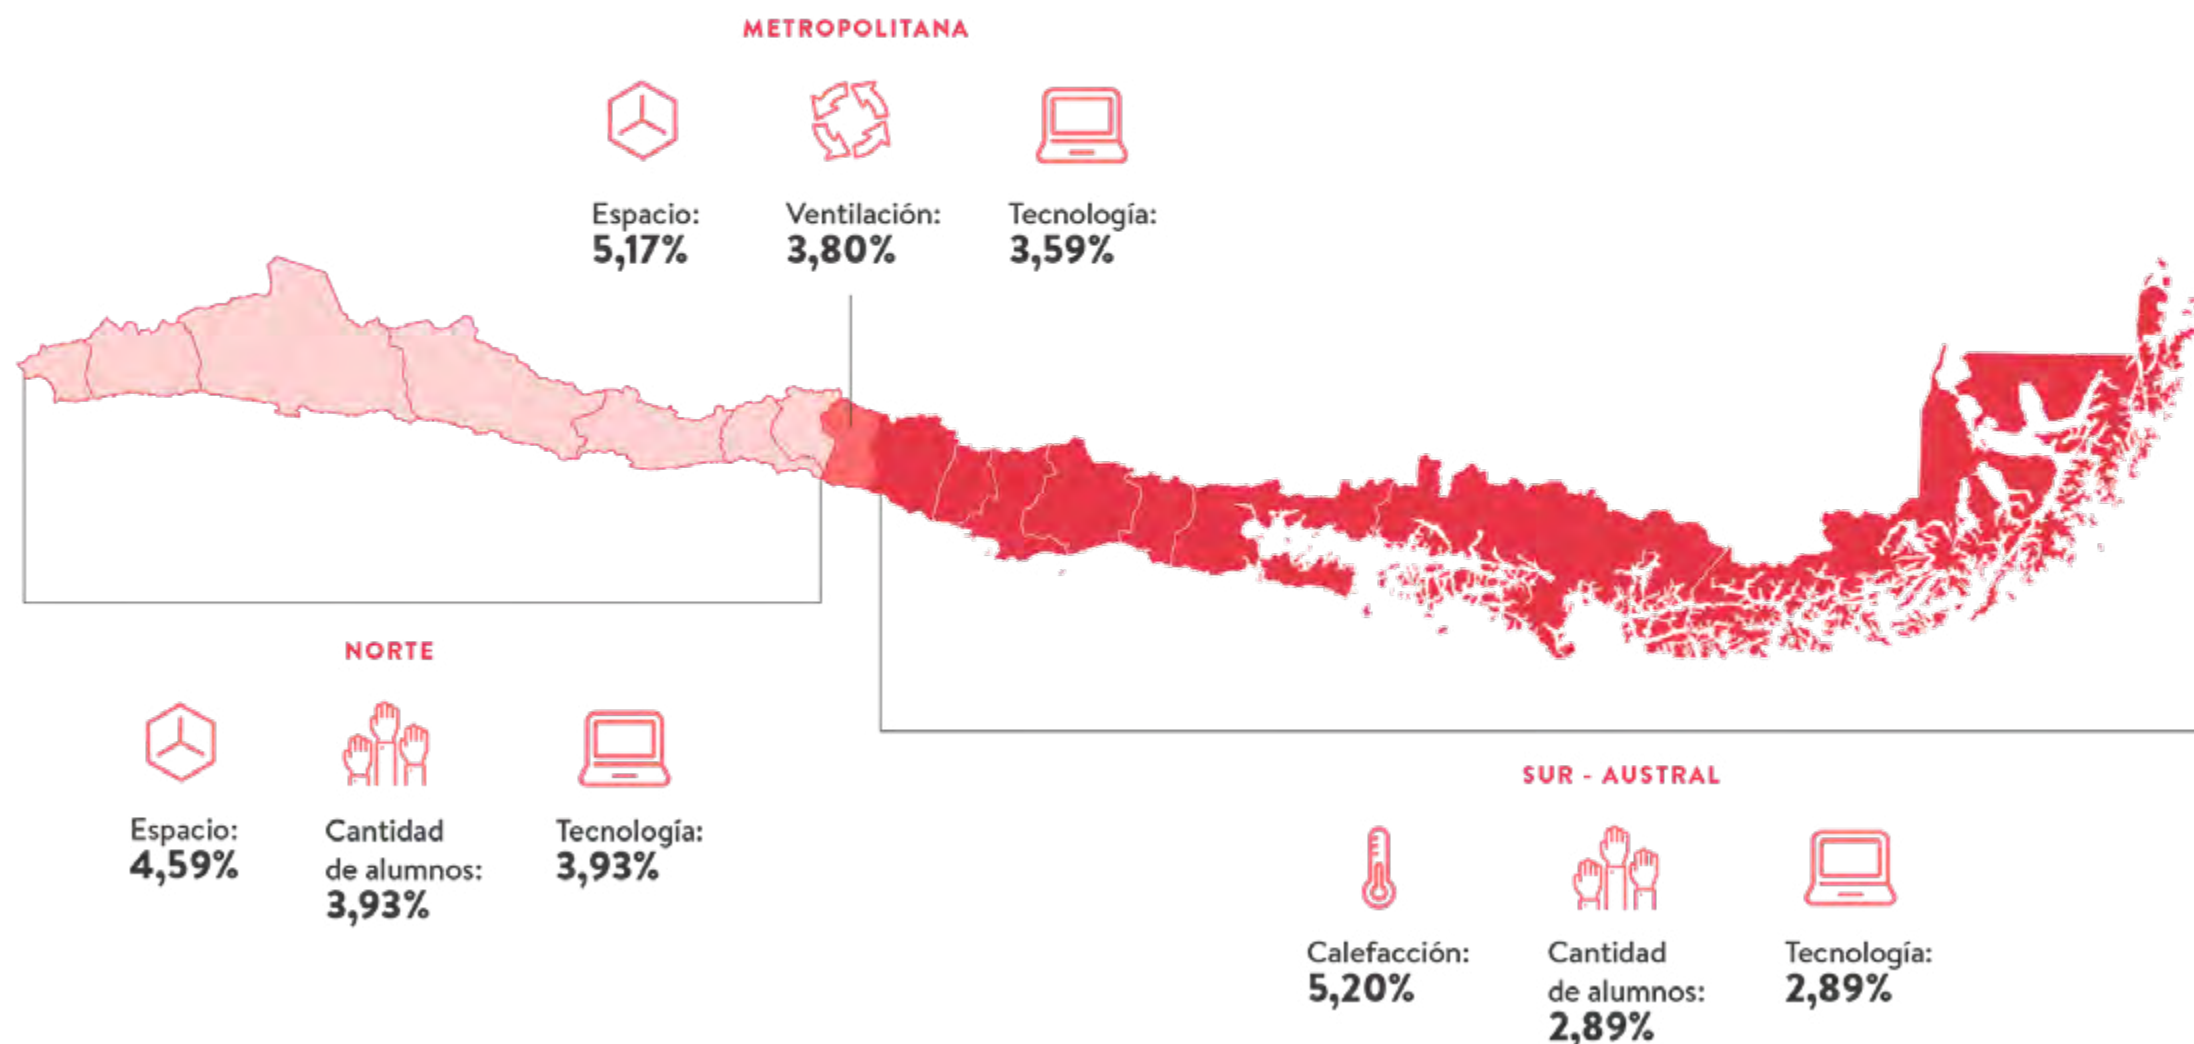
METROPOLITANA

Espacio:
5,17%

Ventilación:
3,80%

Tecnología:
3,59%

NORTE

Espacio:
4,59%

Cantidad de alumnos:
3,93%

Tecnología:
3,93%

SUR - AUSTRAL

Calefacción:
5,20%

Cantidad de alumnos:
2,89%

Tecnología:
2,89%